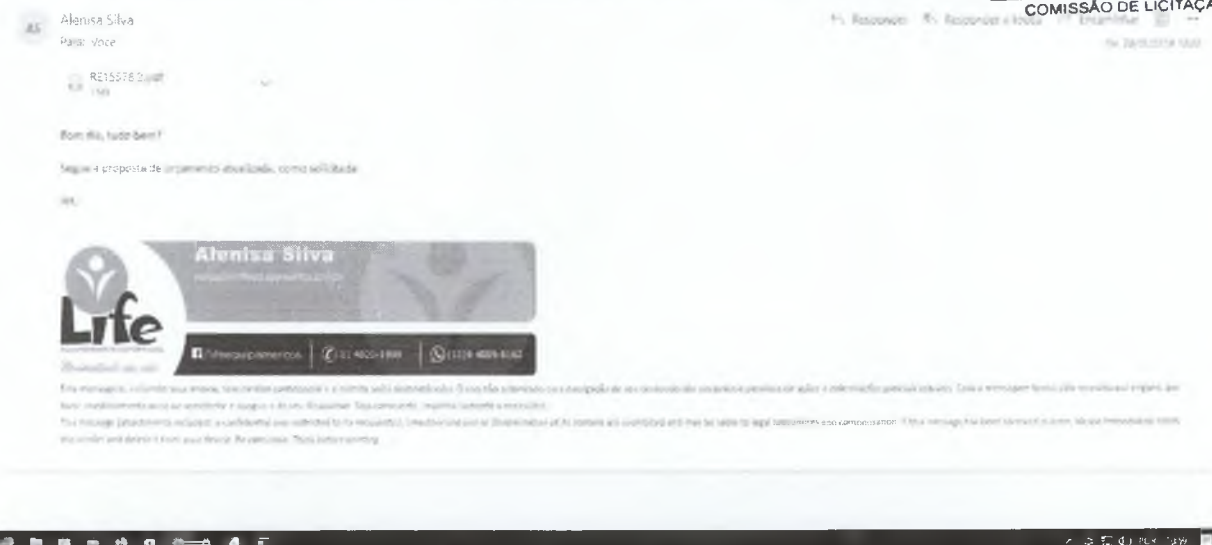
COMISSÃO DE LICITAÇA

AS Alenisa Silva
Para: Você

Responder Responder a todos Encaminhar

RE15578 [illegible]

Bom dia, tudo bem?

Segue a proposta de orçamento atualizada, como solicitada.

Att,

Alenisa Silva

Life

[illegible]

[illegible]

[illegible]